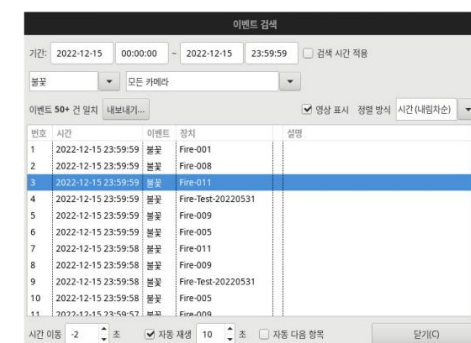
이벤트 검색

기간: 2022-12-15 00:00:00 ~ 2022-12-15 23:59:59 검색 시간 적용

불꽃 모든 카메라

이벤트 50+ 건 일치 내보내기... 영상 표시 정렬 방식 시간 (내림차순)

| 번호 | 시간 | 이벤트 | 장치 | 설명 |
|---|---|---|---|---|
| 1 | 2022-12-15 23:59:59 | 불꽃 | Fire-001 | |
| 2 | 2022-12-15 23:59:59 | 불꽃 | Fire-008 | |
| 3 | 2022-12-15 23:59:59 | 불꽃 | Fire-011 | |
| 4 | 2022-12-15 23:59:59 | 불꽃 | Fire-Test-20220531 | |
| 5 | 2022-12-15 23:59:59 | 불꽃 | Fire-009 | |
| 6 | 2022-12-15 23:59:59 | 불꽃 | Fire-005 | |
| 7 | 2022-12-15 23:59:58 | 불꽃 | Fire-011 | |
| 8 | 2022-12-15 23:59:58 | 불꽃 | Fire-009 | |
| 9 | 2022-12-15 23:59:58 | 불꽃 | Fire-Test-20220531 | |
| 10 | 2022-12-15 23:59:58 | 불꽃 | Fire-005 | |
| 11 | 2022-12-15 23:59:57 | 불꽃 | Fire-009 | |

시간 이동 -2 초 자동 재생 10 초 자동 다음 항목 닫기(C)